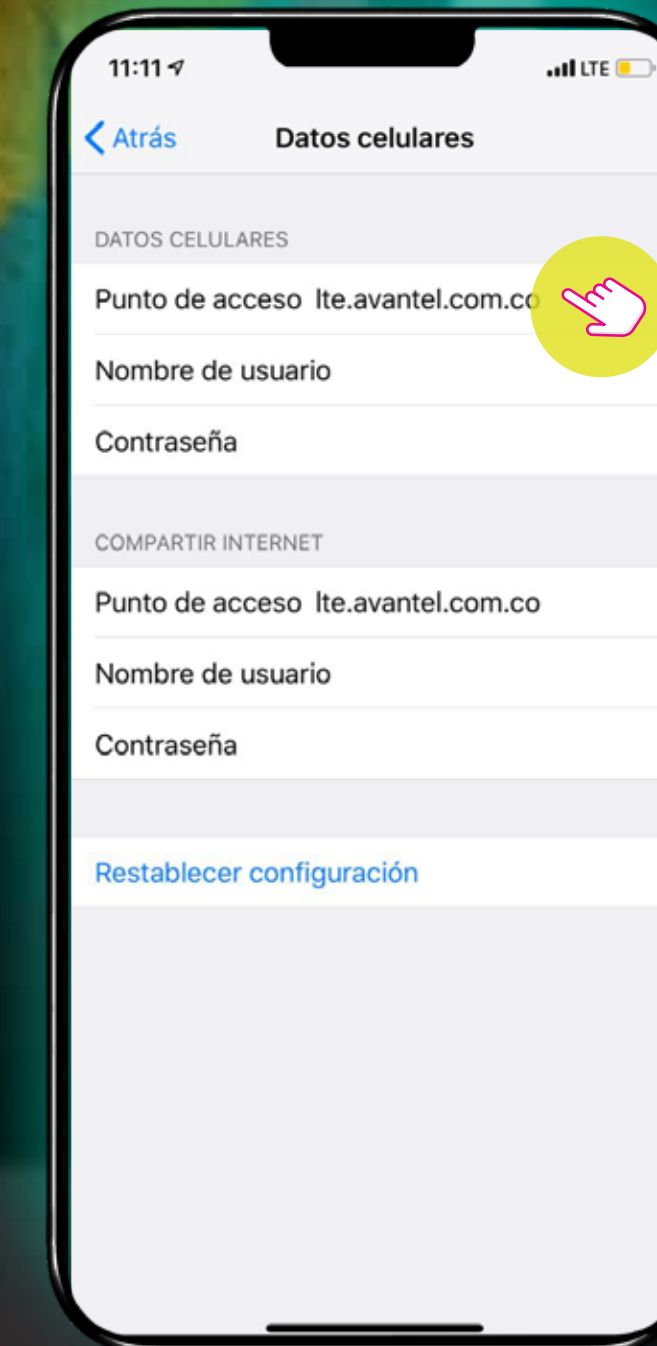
11:11

LTE

Atrás

Datos celulares

DATOS CELULARES

Punto de acceso lte.avantel.com.co

Nombre de usuario

Contraseña

COMPARTIR INTERNET

Punto de acceso lte.avantel.com.co

Nombre de usuario

Contraseña

Restablecer configuración